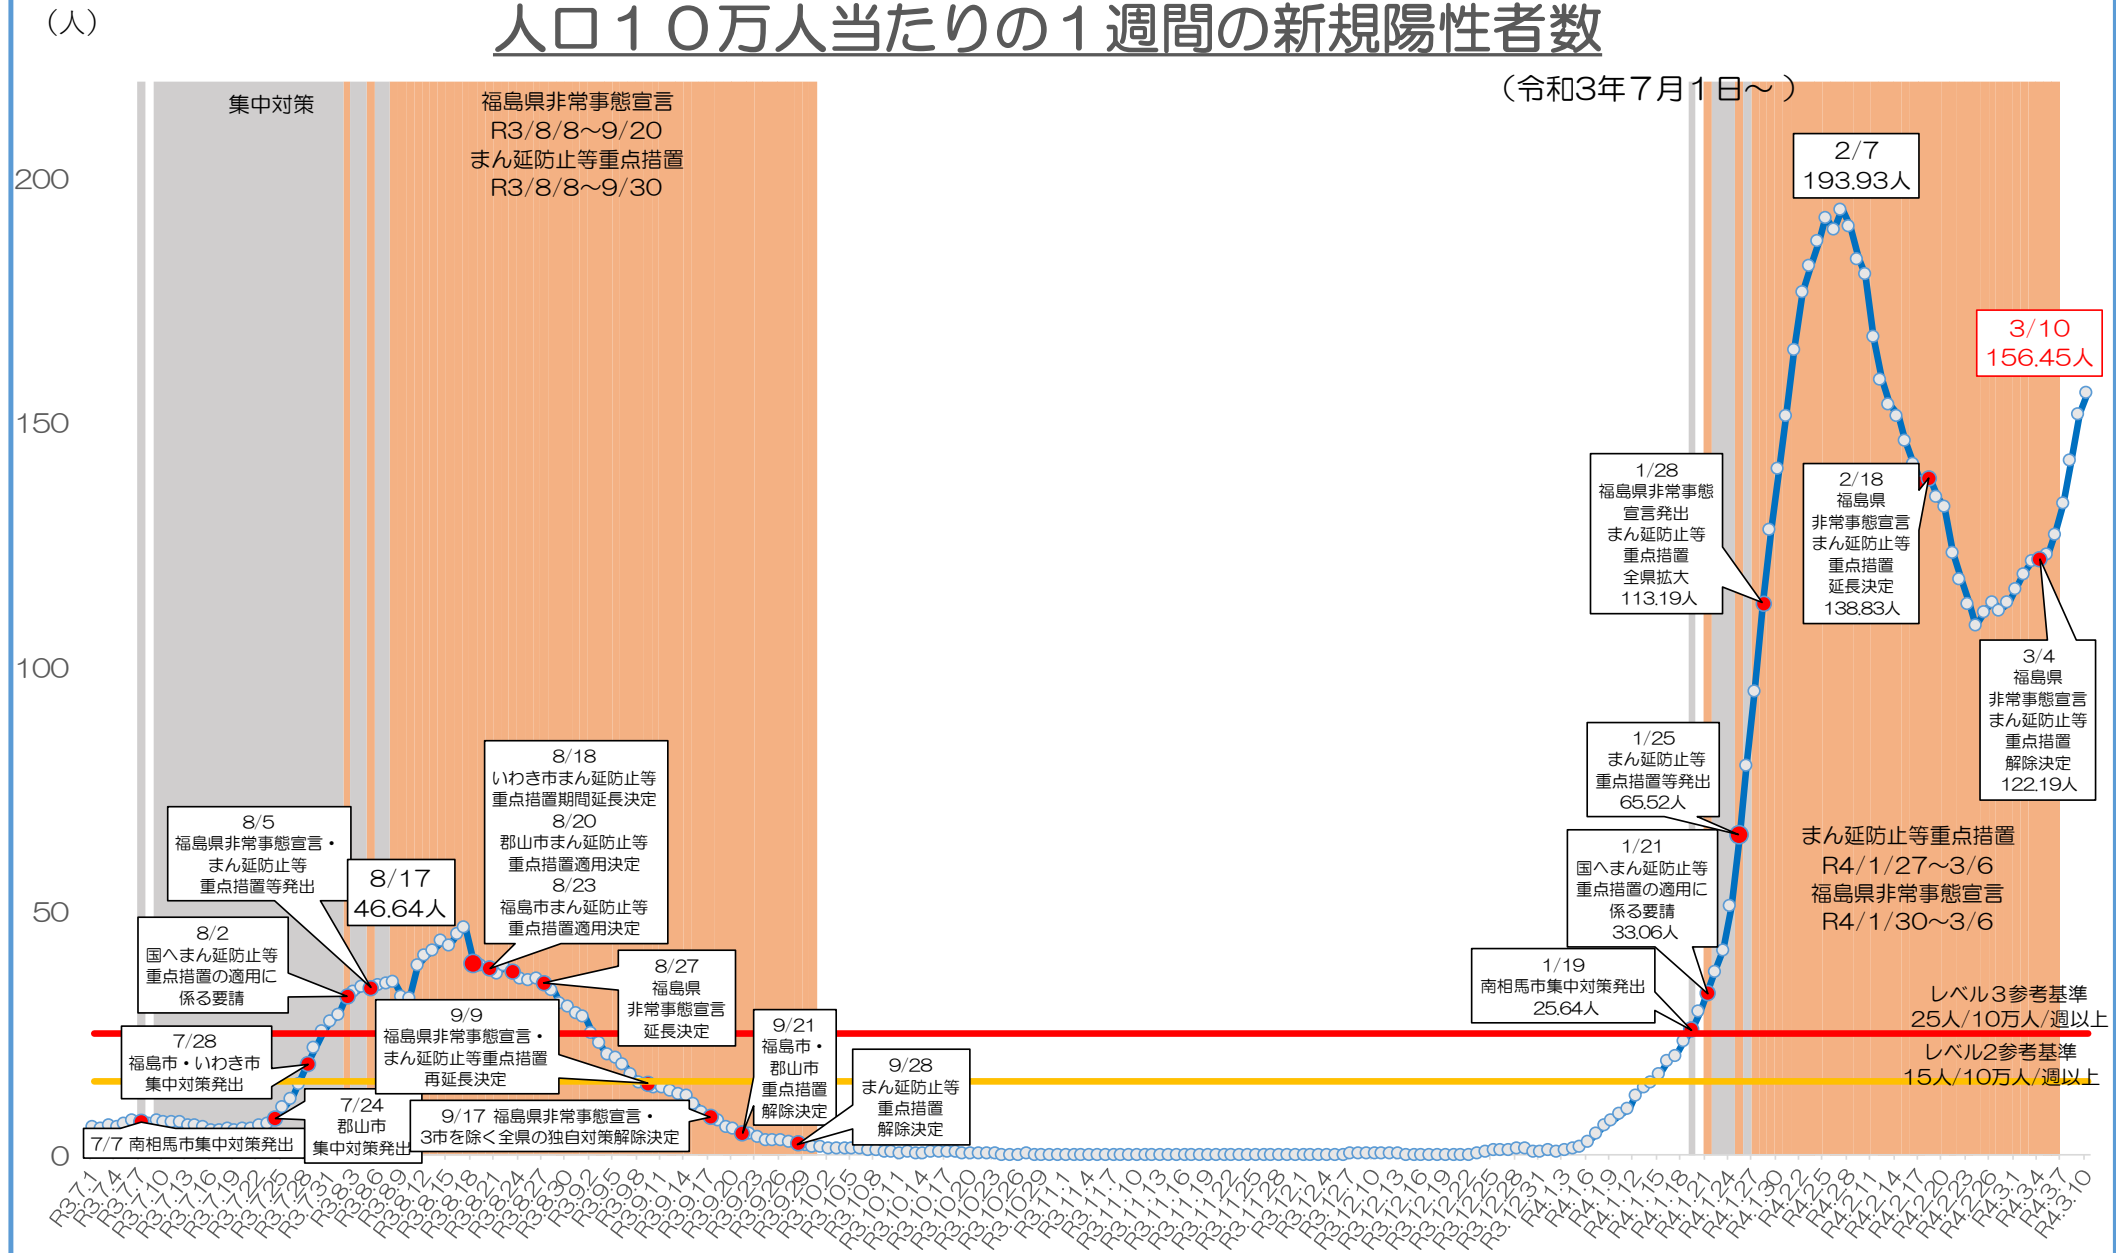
（人）

人口１０万人当たりの１週間の新規陽性者数

（令和3年７月１日～）

200
150
100
50
0

集中対策

福島県非常事態宣言
R3/8/8～9/20
まん延防止等重点措置
R3/8/8～9/30

2/7
193.93人

3/10
156.45人

1/28
福島県非常事態宣言発出
まん延防止等重点措置
全県拡大
113.19人

2/18
福島県
非常事態宣言
まん延防止等
重点措置
延長決定
138.83人

3/4
福島県
非常事態宣言
まん延防止等
重点措置
解除決定
122.19人

1/25
まん延防止等
重点措置等発出
65.52人

まん延防止等重点措置
R4/1/27～3/6
福島県非常事態宣言
R4/1/30～3/6

1/21
国へまん延防止等
重点措置の適用に
係る要請
33.06人

1/19
南相馬市集中対策発出
25.64人

レベル３参考基準
25人/10万人/週以上

レベル2参考基準
15人/10万人/週以上

8/18
いわき市まん延防止等
重点措置期間延長決定
8/20
郡山市まん延防止等
重点措置適用決定
8/23
福島市まん延防止等
重点措置適用決定

8/5
福島県非常事態宣言・
まん延防止等
重点措置等発出

8/17
46.64人

8/2
国へまん延防止等
重点措置の適用に
係る要請

8/27
福島県
非常事態宣言
延長決定

9/9
福島県非常事態宣言・
まん延防止等重点措置
再延長決定

9/21
福島市・
郡山市
重点措置
解除決定

9/28
まん延防止等
重点措置
解除決定

7/28
福島市・いわき市
集中対策発出

7/24
郡山市
集中対策発出

9/17 福島県非常事態宣言・
3市を除く全県の独自対策解除決定

7/7 南相馬市集中対策発出

R3.7.1 R3.7.4 R3.7.7 R3.7.10 R3.7.13 R3.7.16 R3.7.19 R3.7.22 R3.7.25 R3.7.28 R3.7.31 R3.8.3 R3.8.6 R3.8.9 R3.8.12 R3.8.15 R3.8.18 R3.8.21 R3.8.24 R3.8.27 R3.8.30 R3.9.2 R3.9.5 R3.9.8 R3.9.11 R3.9.14 R3.9.17 R3.9.20 R3.9.23 R3.9.26 R3.9.29 R3.10.2 R3.10.5 R3.10.8 R3.10.11 R3.10.14 R3.10.17 R3.10.20 R3.10.23 R3.10.26 R3.10.29 R3.11.1 R3.11.4 R3.11.7 R3.11.10 R3.11.13 R3.11.16 R3.11.19 R3.11.22 R3.11.25 R3.11.28 R3.12.1 R3.12.4 R3.12.7 R3.12.10 R3.12.13 R3.12.16 R3.12.19 R3.12.22 R3.12.25 R3.12.28 R3.12.31 R4.1.3 R4.1.6 R4.1.9 R4.1.12 R4.1.15 R4.1.18 R4.1.21 R4.1.24 R4.1.27 R4.1.30 R4.2.2 R4.2.5 R4.2.8 R4.2.11 R4.2.14 R4.2.17 R4.2.20 R4.2.23 R4.2.26 R4.3.1 R4.3.4 R4.3.7 R4.3.10